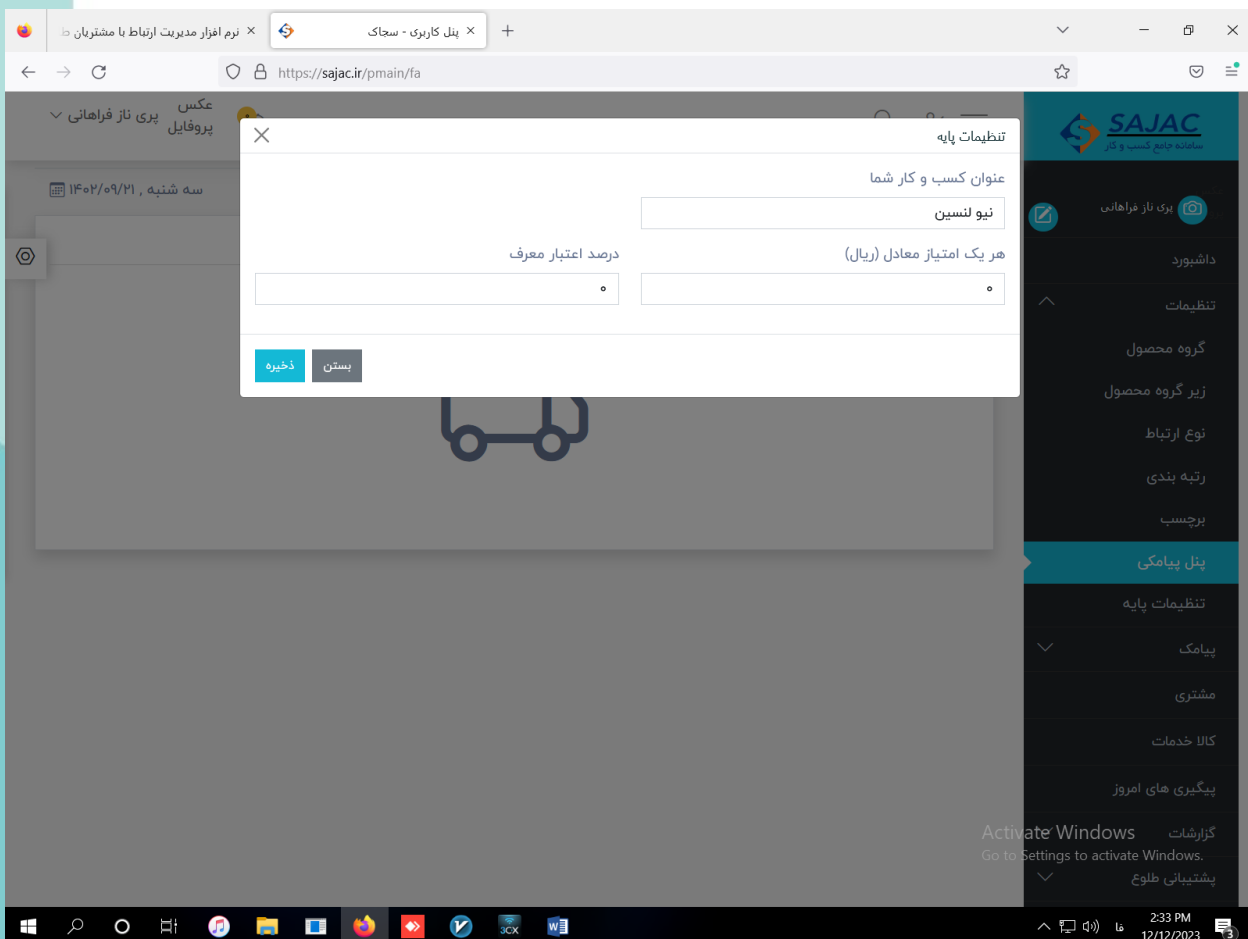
نرم افزار مدیریت ارتباط با مشتریان
پنل کاربری - سجاک
https://sajac.ir/pmain/fa

عکس پروفایل
پری ناز فراهانی
سه شنبه , ۱۴۰۲/۰۹/۲۱

SAJAC
سامانه جامع کسب و کار

پری ناز فراهانی
داشبورد
تنظیمات
گروه محصول
زیر گروه محصول
نوع ارتباط
رتبه بندی
برچسب
پنل پیامکی
تنظیمات پایه
پیامک
مشتری
کالا خدمات
پیگیری های امروز
گزارشات
پشتیبانی طلوع

تنظیمات پایه
عنوان کسب و کار شما
نیو لنسین
هر یک امتیاز معادل (ریال)
۰
درصد اعتبار معرف
۰
بستن
ذخیره

Activate Windows
Go to Settings to activate Windows.

2:33 PM
12/12/2023
فا
3